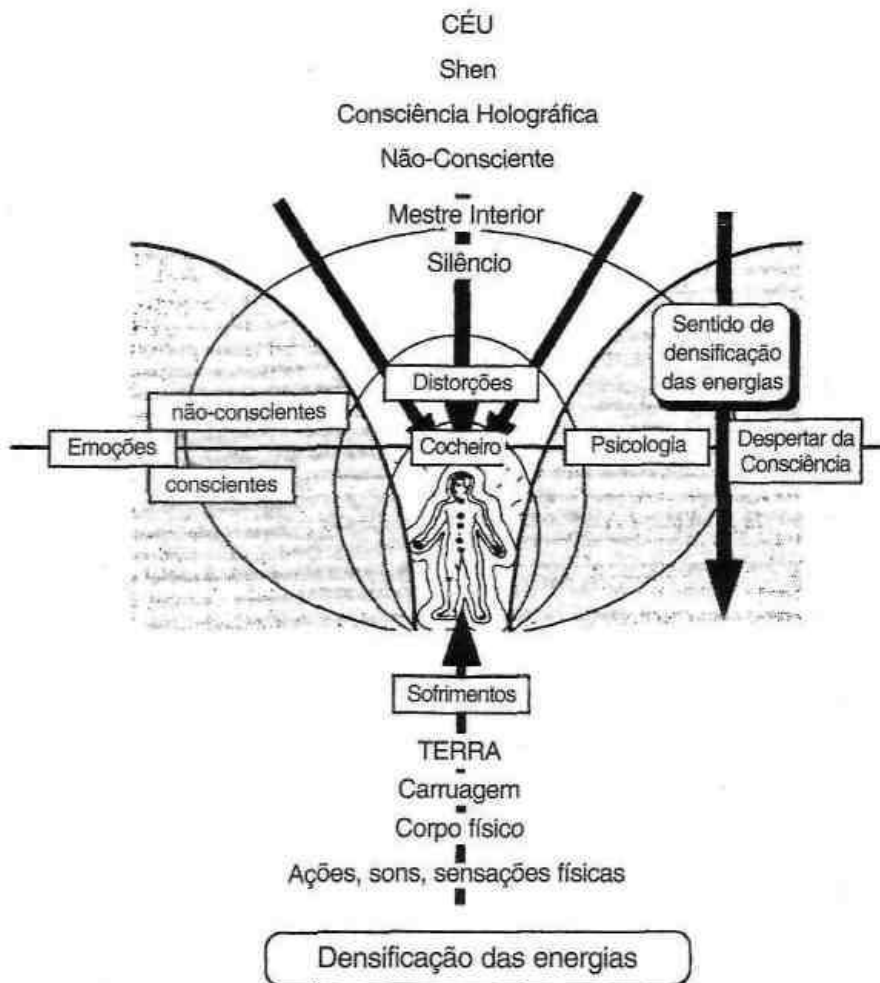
CÉU
Shen
Consciência Holográfica
Não-Consciente
Mestre Interior
Silêncio

Sentido de densificação das energias

Distorções

não-conscientes

Emoções

Cocheiro

Psicologia

Despertar da Consciência

conscientes

Sofrimentos

TERRA
Carruagem
Corpo físico
Ações, sons, sensações físicas

Densificação das energias